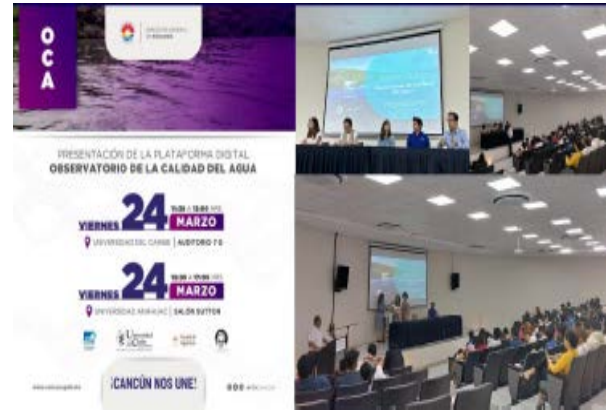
O
C
A

PRESENTACIÓN DE LA PLATAFORMA DIGITAL
OBSERVATORIO DE LA CALIDAD DEL AGUA

VIERNES 24 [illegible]
MARZO
UNIVERSIDAD DEL CARIBE | AUDITORIO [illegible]

VIERNES 24 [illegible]
MARZO
UNIVERSIDAD ANÁHUAC | SALÓN SUTTON

¡CANCÚN NOS UNE!